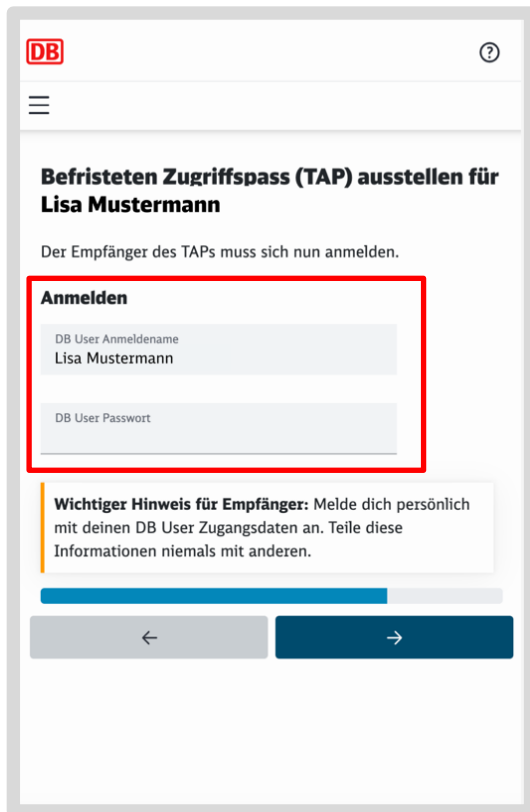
DB

?

☰

Befristeten Zugriffspass (TAP) ausstellen für Lisa Mustermann

Der Empfänger des TAPs muss sich nun anmelden.

Anmelden

DB User Anmeldename
Lisa Mustermann

DB User Passwort

**Wichtiger Hinweis für Empfänger:** Melde dich persönlich mit deinen DB User Zugangsdaten an. Teile diese Informationen niemals mit anderen.

←

→